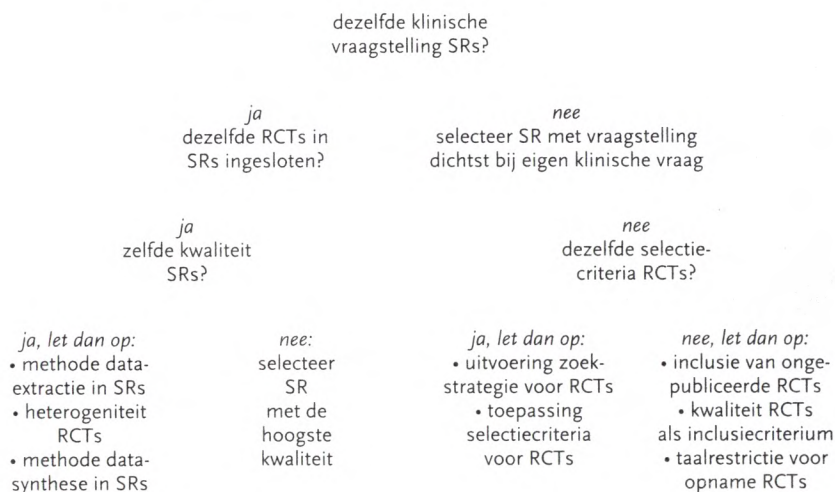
dezelfde klinische vraagstelling SRs?

*ja*
dezelfde RCTs in SRs ingesloten?

*nee*
selecteer SR met vraagstelling dichtst bij eigen klinische vraag

*ja*
zelfde kwaliteit SRs?

*nee*
dezelfde selectiecriteria RCTs?

*ja, let dan op:*
• methode dataextractie in SRs
• heterogeniteit RCTs
• methode datasynthese in SRs

*nee:*
selecteer SR met de hoogste kwaliteit

*ja, let dan op:*
• uitvoering zoekstrategie voor RCTs
• toepassing selectiecriteria voor RCTs

*nee, let dan op:*
• inclusie van ongepubliceerde RCTs
• kwaliteit RCTs als inclusiecriterium
• taalrestrictie voor opname RCTs